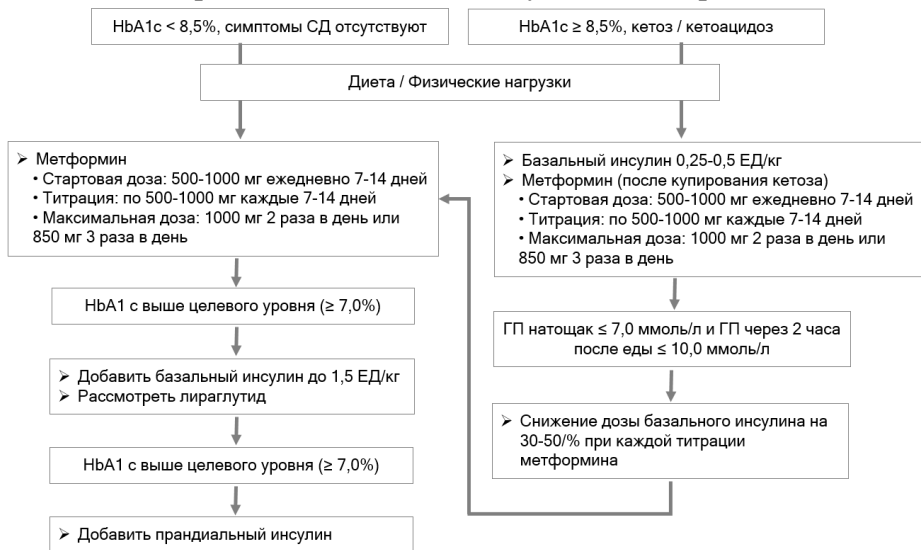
HbA1c < 8,5%, симптомы СД отсутствуют

HbA1c ≥ 8,5%, кетоз / кетоацидоз

Диета / Физические нагрузки

➢ Метформин
• Стартовая доза: 500-1000 мг ежедневно 7-14 дней
• Титрация: по 500-1000 мг каждые 7-14 дней
• Максимальная доза: 1000 мг 2 раза в день или 850 мг 3 раза в день

HbA1 с выше целевого уровня (≥ 7,0%)

➢ Добавить базальный инсулин до 1,5 ЕД/кг
➢ Рассмотреть лираглутид

HbA1 с выше целевого уровня (≥ 7,0%)

➢ Добавить прандиальный инсулин

➢ Базальный инсулин 0,25-0,5 ЕД/кг
➢ Метформин (после купирования кетоза)
• Стартовая доза: 500-1000 мг ежедневно 7-14 дней
• Титрация: по 500-1000 мг каждые 7-14 дней
• Максимальная доза: 1000 мг 2 раза в день или 850 мг 3 раза в день

ГП натощак ≤ 7,0 ммоль/л и ГП через 2 часа после еды ≤ 10,0 ммоль/л

➢ Снижение дозы базального инсулина на 30-50/% при каждой титрации метформина